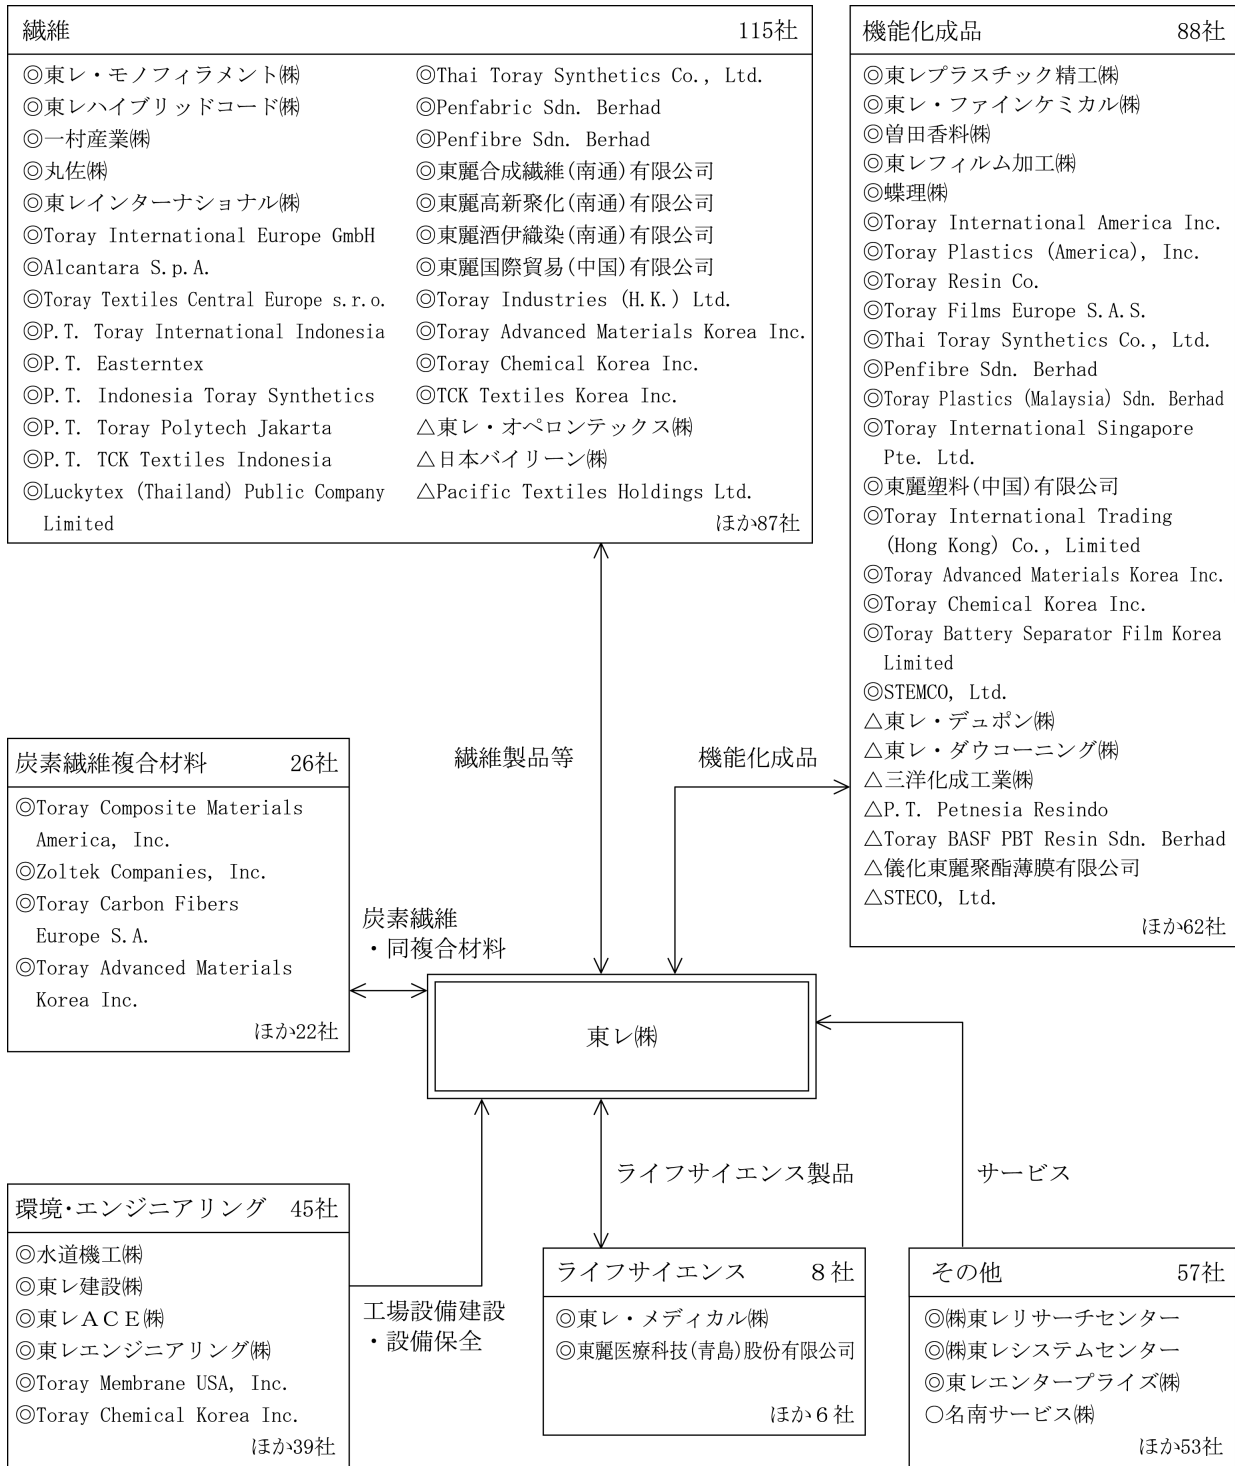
繊維 115社

◎東レ・モノフィラメント㈱
◎東レハイブリッドコード㈱
◎一村産業㈱
◎丸佐㈱
◎東レインターナショナル㈱
◎Toray International Europe GmbH
◎Alcantara S.p.A.
◎Toray Textiles Central Europe s.r.o.
◎P.T. Toray International Indonesia
◎P.T. Easterntex
◎P.T. Indonesia Toray Synthetics
◎P.T. Toray Polytech Jakarta
◎P.T. TCK Textiles Indonesia
◎Luckytex (Thailand) Public Company Limited

◎Thai Toray Synthetics Co., Ltd.
◎Penfabric Sdn. Berhad
◎Penfibre Sdn. Berhad
◎東麗合成纖維(南通)有限公司
◎東麗高新聚化(南通)有限公司
◎東麗酒伊織染(南通)有限公司
◎東麗国際貿易(中国)有限公司
◎Toray Industries (H.K.) Ltd.
◎Toray Advanced Materials Korea Inc.
◎Toray Chemical Korea Inc.
◎TCK Textiles Korea Inc.
△東レ・オペロンテックス㈱
△日本バイリーン㈱
△Pacific Textiles Holdings Ltd.
ほか87社

機能化成品 88社

◎東レプラスチック精工㈱
◎東レ・ファインケミカル㈱
◎曽田香料㈱
◎東レフィルム加工㈱
◎蝶理㈱
◎Toray International America Inc.
◎Toray Plastics (America), Inc.
◎Toray Resin Co.
◎Toray Films Europe S.A.S.
◎Thai Toray Synthetics Co., Ltd.
◎Penfibre Sdn. Berhad
◎Toray Plastics (Malaysia) Sdn. Berhad
◎Toray International Singapore Pte. Ltd.
◎東麗塑料(中国)有限公司
◎Toray International Trading (Hong Kong) Co., Limited
◎Toray Advanced Materials Korea Inc.
◎Toray Chemical Korea Inc.
◎Toray Battery Separator Film Korea Limited
◎STEMCO, Ltd.
△東レ・デュポン㈱
△東レ・ダウコーニング㈱
△三洋化成工業㈱
△P.T. Petnesia Resindo
△Toray BASF PBT Resin Sdn. Berhad
△儀化東麗聚酯薄膜有限公司
△STECO, Ltd.
ほか62社

炭素繊維複合材料 26社

◎Toray Composite Materials America, Inc.
◎Zoltek Companies, Inc.
◎Toray Carbon Fibers Europe S.A.
◎Toray Advanced Materials Korea Inc.
ほか22社

繊維製品等

機能化成品

炭素繊維
・同複合材料

東レ㈱

環境･エンジニアリング 45社

◎水道機工㈱
◎東レ建設㈱
◎東レACE㈱
◎東レエンジニアリング㈱
◎Toray Membrane USA, Inc.
◎Toray Chemical Korea Inc.
ほか39社

工場設備建設
・設備保全

ライフサイエンス製品

ライフサイエンス 8社

◎東レ・メディカル㈱
◎東麗医療科技(青島)股份有限公司
ほか6社

サービス

その他 57社

◎㈱東レリサーチセンター
◎㈱東レシステムセンター
◎東レエンタープライズ㈱
○名南サービス㈱
ほか53社